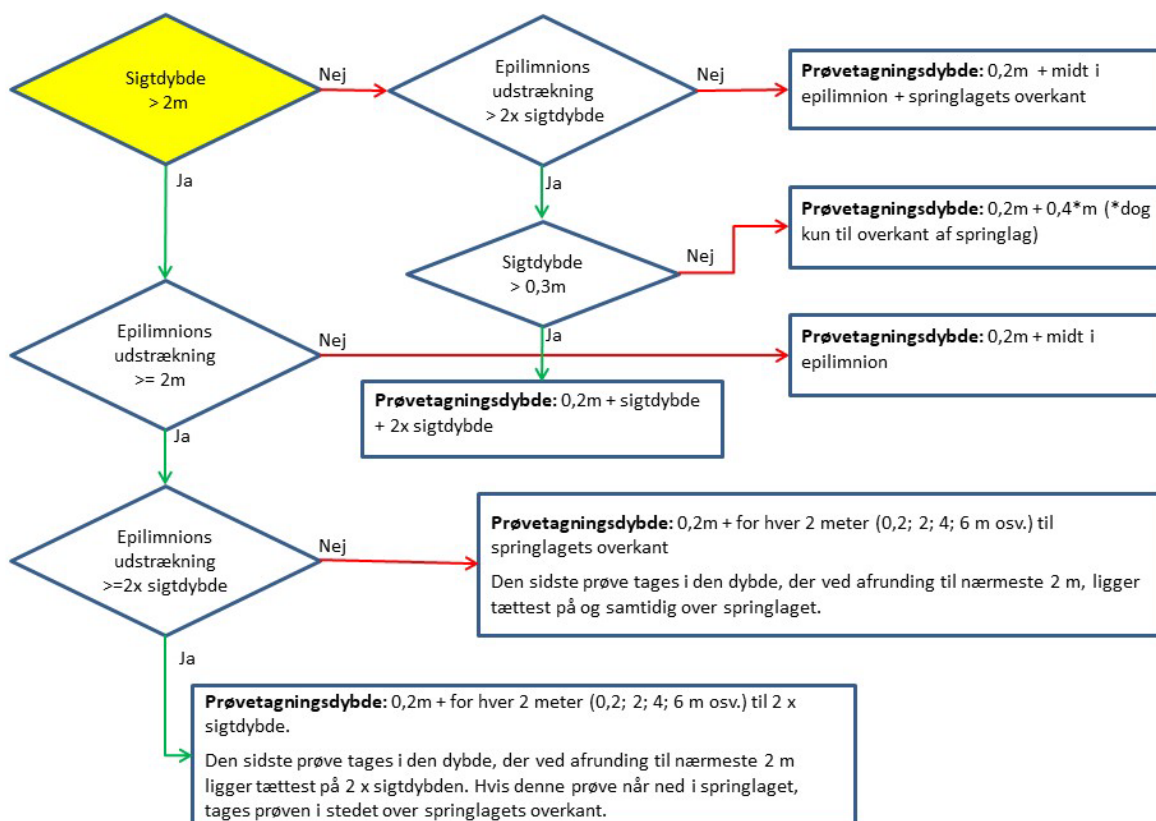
Sigtdybde > 2m

Nej

Epilimnions udstrækning > 2x sigtdybde

Nej

**Prøvetagningsdybde:** 0,2m + midt i epilimnion + springlagets overkant

Ja

Ja

**Prøvetagningsdybde:** 0,2m + 0,4*m (*dog kun til overkant af springlag)

Sigtdybde > 0,3m

Nej

Ja

Epilimnions udstrækning >= 2m

Nej

**Prøvetagningsdybde:** 0,2m + midt i epilimnion

**Prøvetagningsdybde:** 0,2m + sigtdybde + 2x sigtdybde

Ja

Epilimnions udstrækning >=2x sigtdybde

Nej

**Prøvetagningsdybde:** 0,2m + for hver 2 meter (0,2; 2; 4; 6 m osv.) til springlagets overkant

Den sidste prøve tages i den dybde, der ved afrunding til nærmeste 2 m, ligger tættest på og samtidig over springlaget.

Ja

**Prøvetagningsdybde:** 0,2m + for hver 2 meter (0,2; 2; 4; 6 m osv.) til 2 x sigtdybde.

Den sidste prøve tages i den dybde, der ved afrunding til nærmeste 2 m ligger tættest på 2 x sigtdybden. Hvis denne prøve når ned i springlaget, tages prøven i stedet over springlagets overkant.